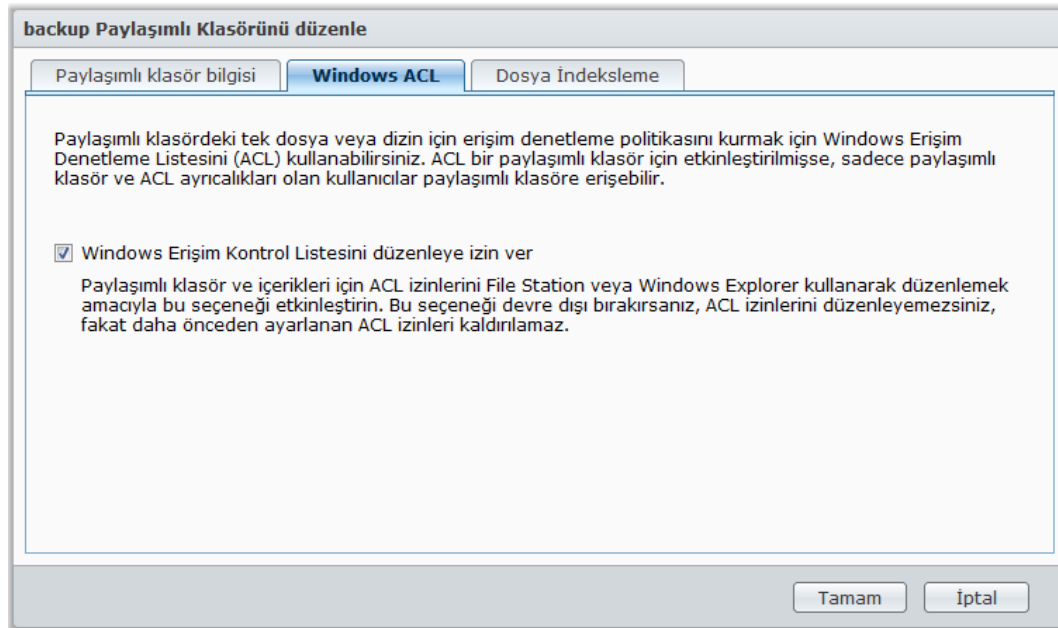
backup Paylaşımlı Klasörünü düzenle

Paylaşımlı klasör bilgisi | Windows ACL | Dosya İndeksleme

Paylaşımlı klasördeki tek dosya veya dizin için erişim denetleme politikasını kurmak için Windows Erişim Denetleme Listesini (ACL) kullanabilirsiniz. ACL bir paylaşımlı klasör için etkinleştirilmişse, sadece paylaşımlı klasör ve ACL ayrıcalıkları olan kullanıcılar paylaşımlı klasöre erişebilir.

Windows Erişim Kontrol Listesini düzenleye izin ver

Paylaşımlı klasör ve içerikleri için ACL izinlerini File Station veya Windows Explorer kullanarak düzenlemek amacıyla bu seçeneği etkinleştirin. Bu seçeneği devre dışı bırakırsanız, ACL izinlerini düzenleyemezsiniz, fakat daha önceden ayarlanan ACL izinleri kaldırılamaz.

Tamam | İptal